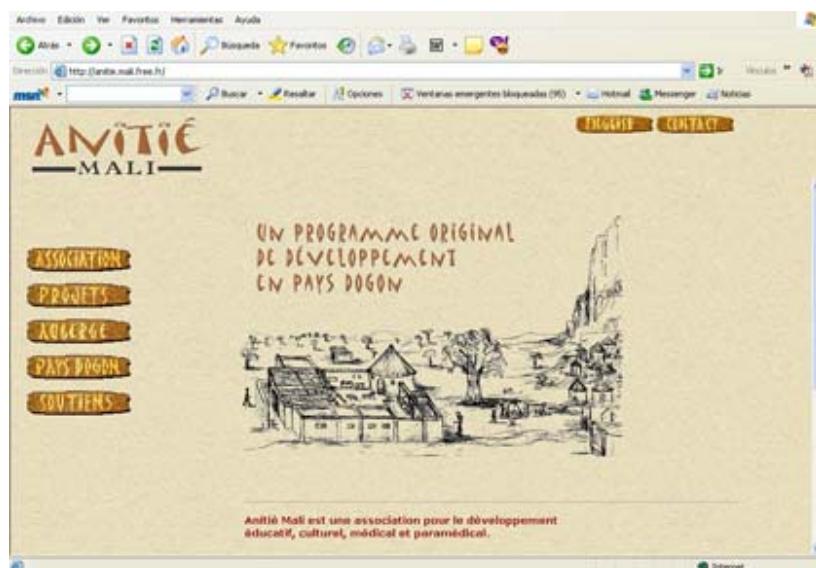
Archivo Edición Ver Favoritos Herramientas Ayuda

Atrás Búsqueda Favoritos

Dirección http://anitie.mali.free.fr/

Vínculos

msn Buscar Resaltar Opciones Ventanas emergentes bloqueadas (95) Hotmail Messenger Noticias

ANITIÉ
MALI

ENGLISH CONTACT

UN PROGRAMME ORIGINAL
DE DÉVELOPPEMENT
EN PAYS DOGON

ASSOCIATION
PROJETS
AUBERGE
PAYS DOGON
SOUTIENS

Anitié Mali est une association pour le développement éducatif, culturel, médical et paramédical.

Internet